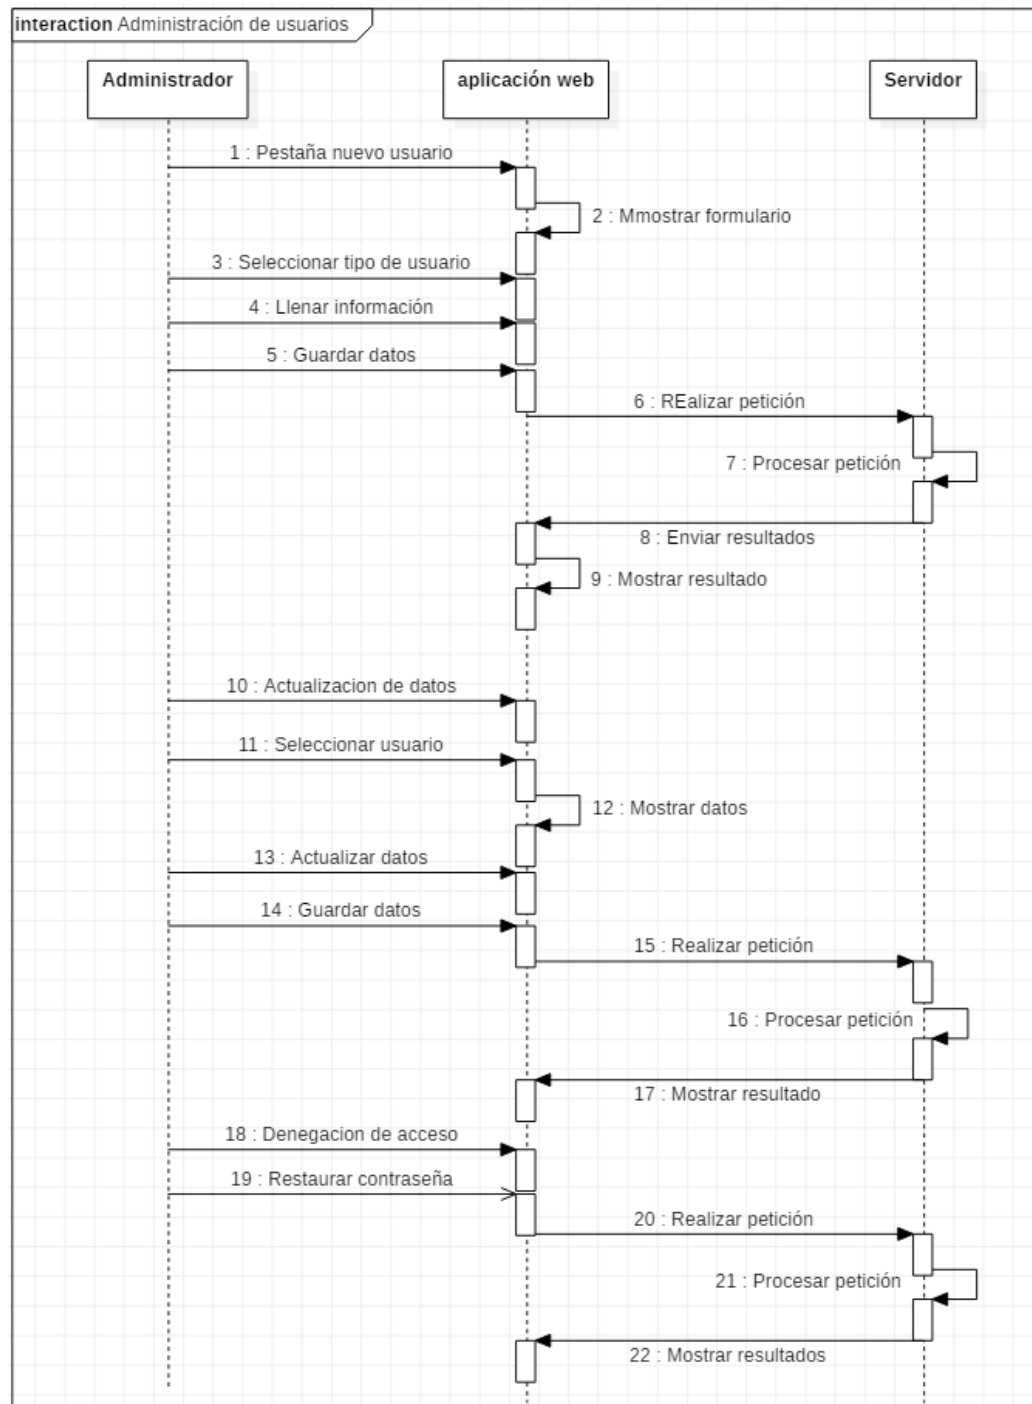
interaction Administración de usuarios

Administrador

aplicación web

Servidor

1 : Pestaña nuevo usuario

2 : Mmostrar formulario

3 : Seleccionar tipo de usuario

4 : Llenar información

5 : Guardar datos

6 : REalizar petición

7 : Procesar petición

8 : Enviar resultados

9 : Mostrar resultado

10 : Actualizacion de datos

11 : Seleccionar usuario

12 : Mostrar datos

13 : Actualizar datos

14 : Guardar datos

15 : Realizar petición

16 : Procesar petición

17 : Mostrar resultado

18 : Denegacion de acceso

19 : Restaurar contraseña

20 : Realizar petición

21 : Procesar petición

22 : Mostrar resultados